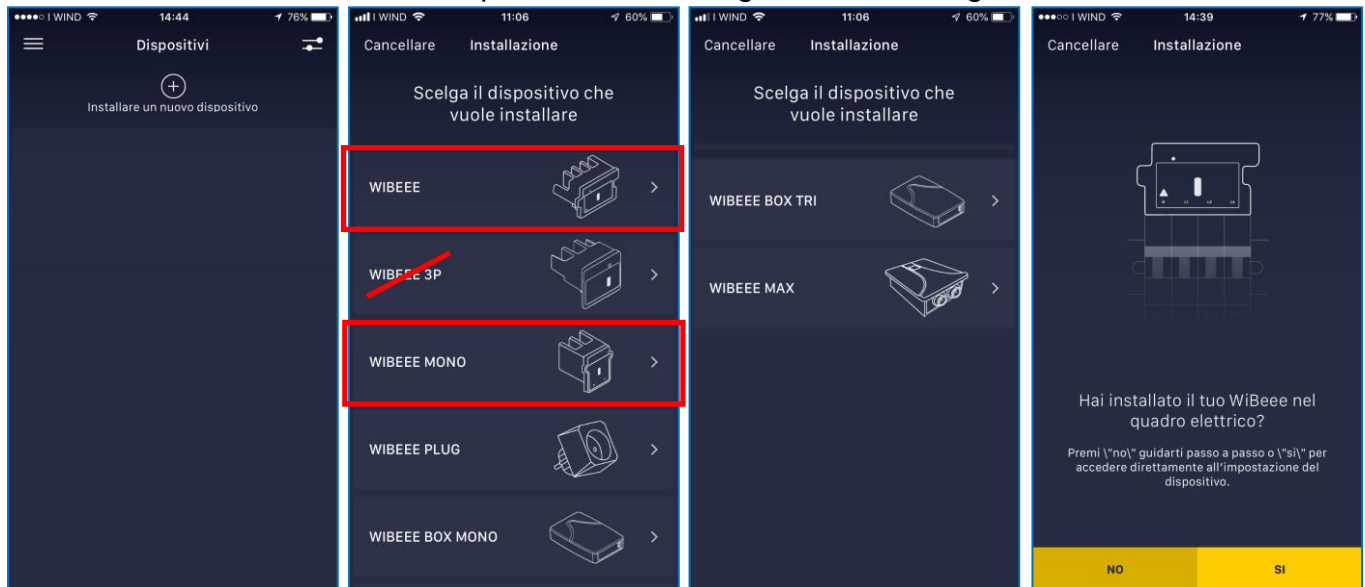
●●●●○ I WIND 14:44 76%

Dispositivi

Installare un nuovo dispositivo

I WIND 11:06 60%

Cancellare Installazione

Scelga il dispositivo che vuole installare

WIBEEE

WIBEEE 3P

WIBEEE MONO

WIBEEE PLUG

WIBEEE BOX MONO

I WIND 11:06 60%

Cancellare Installazione

Scelga il dispositivo che vuole installare

WIBEEE BOX TRI

WIBEEE MAX

●●●○○ I WIND 14:39 77%

Cancellare Installazione

Hai installato il tuo WiBeee nel quadro elettrico?

Premi \"no\" guidarti passo a passo o \"si\" per accedere direttamente all'impostazione del dispositivo.

NO

SI